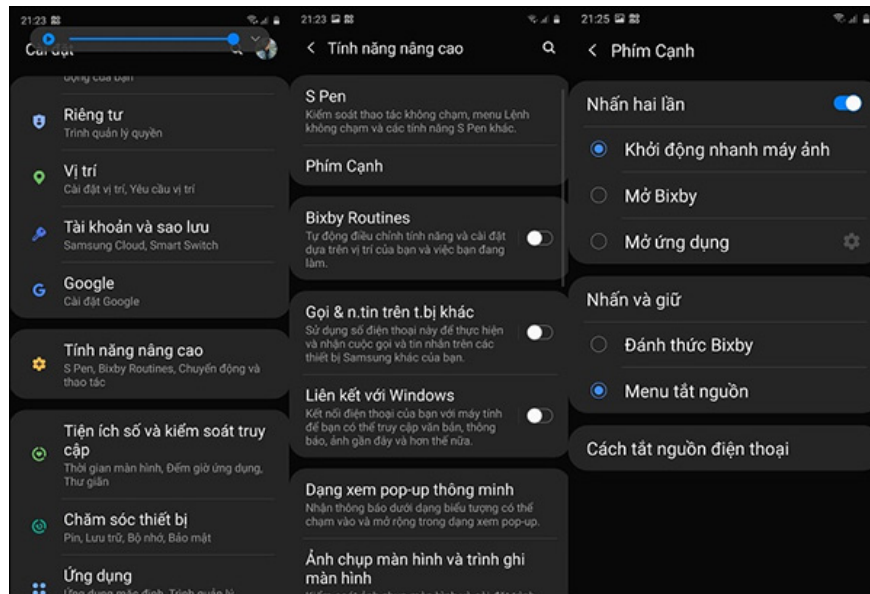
21:23

Cài đặt

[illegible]

Riêng tư
Trình quản lý quyền

Vị trí
Cài đặt vị trí, Yêu cầu vị trí

Tài khoản và sao lưu
Samsung Cloud, Smart Switch

Google
Cài đặt Google

Tính năng nâng cao
S Pen, Bixby Routines, Chuyển động và thao tác

Tiện ích số và kiểm soát truy cập
Thời gian màn hình, Đếm giờ ứng dụng, Thư giãn

Chăm sóc thiết bị
Pin, Lưu trữ, Bộ nhớ, Bảo mật

Ứng dụng
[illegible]

21:23

< Tính năng nâng cao

S Pen
Kiểm soát thao tác không chạm, menu Lệnh không chạm và các tính năng S Pen khác.

Phím Cạnh

Bixby Routines
Tự động điều chỉnh tính năng và cài đặt dựa trên vị trí của bạn và việc bạn đang làm.

Gọi & n.tin trên t.bị khác
Sử dụng số điện thoại này để thực hiện và nhận cuộc gọi và tin nhắn trên các thiết bị Samsung khác của bạn.

Liên kết với Windows
Kết nối điện thoại của bạn với máy tính để bạn có thể truy cập văn bản, thông báo, ảnh gần đây và hơn thế nữa.

Dạng xem pop-up thông minh
Nhận thông báo dưới dạng biểu tượng có thể chạm vào và mở rộng trong dạng xem pop-up.

Ảnh chụp màn hình và trình ghi màn hình
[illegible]

21:25

< Phím Cạnh

Nhấn hai lần

Khởi động nhanh máy ảnh

Mở Bixby

Mở ứng dụng

Nhấn và giữ

Đánh thức Bixby

Menu tắt nguồn

Cách tắt nguồn điện thoại